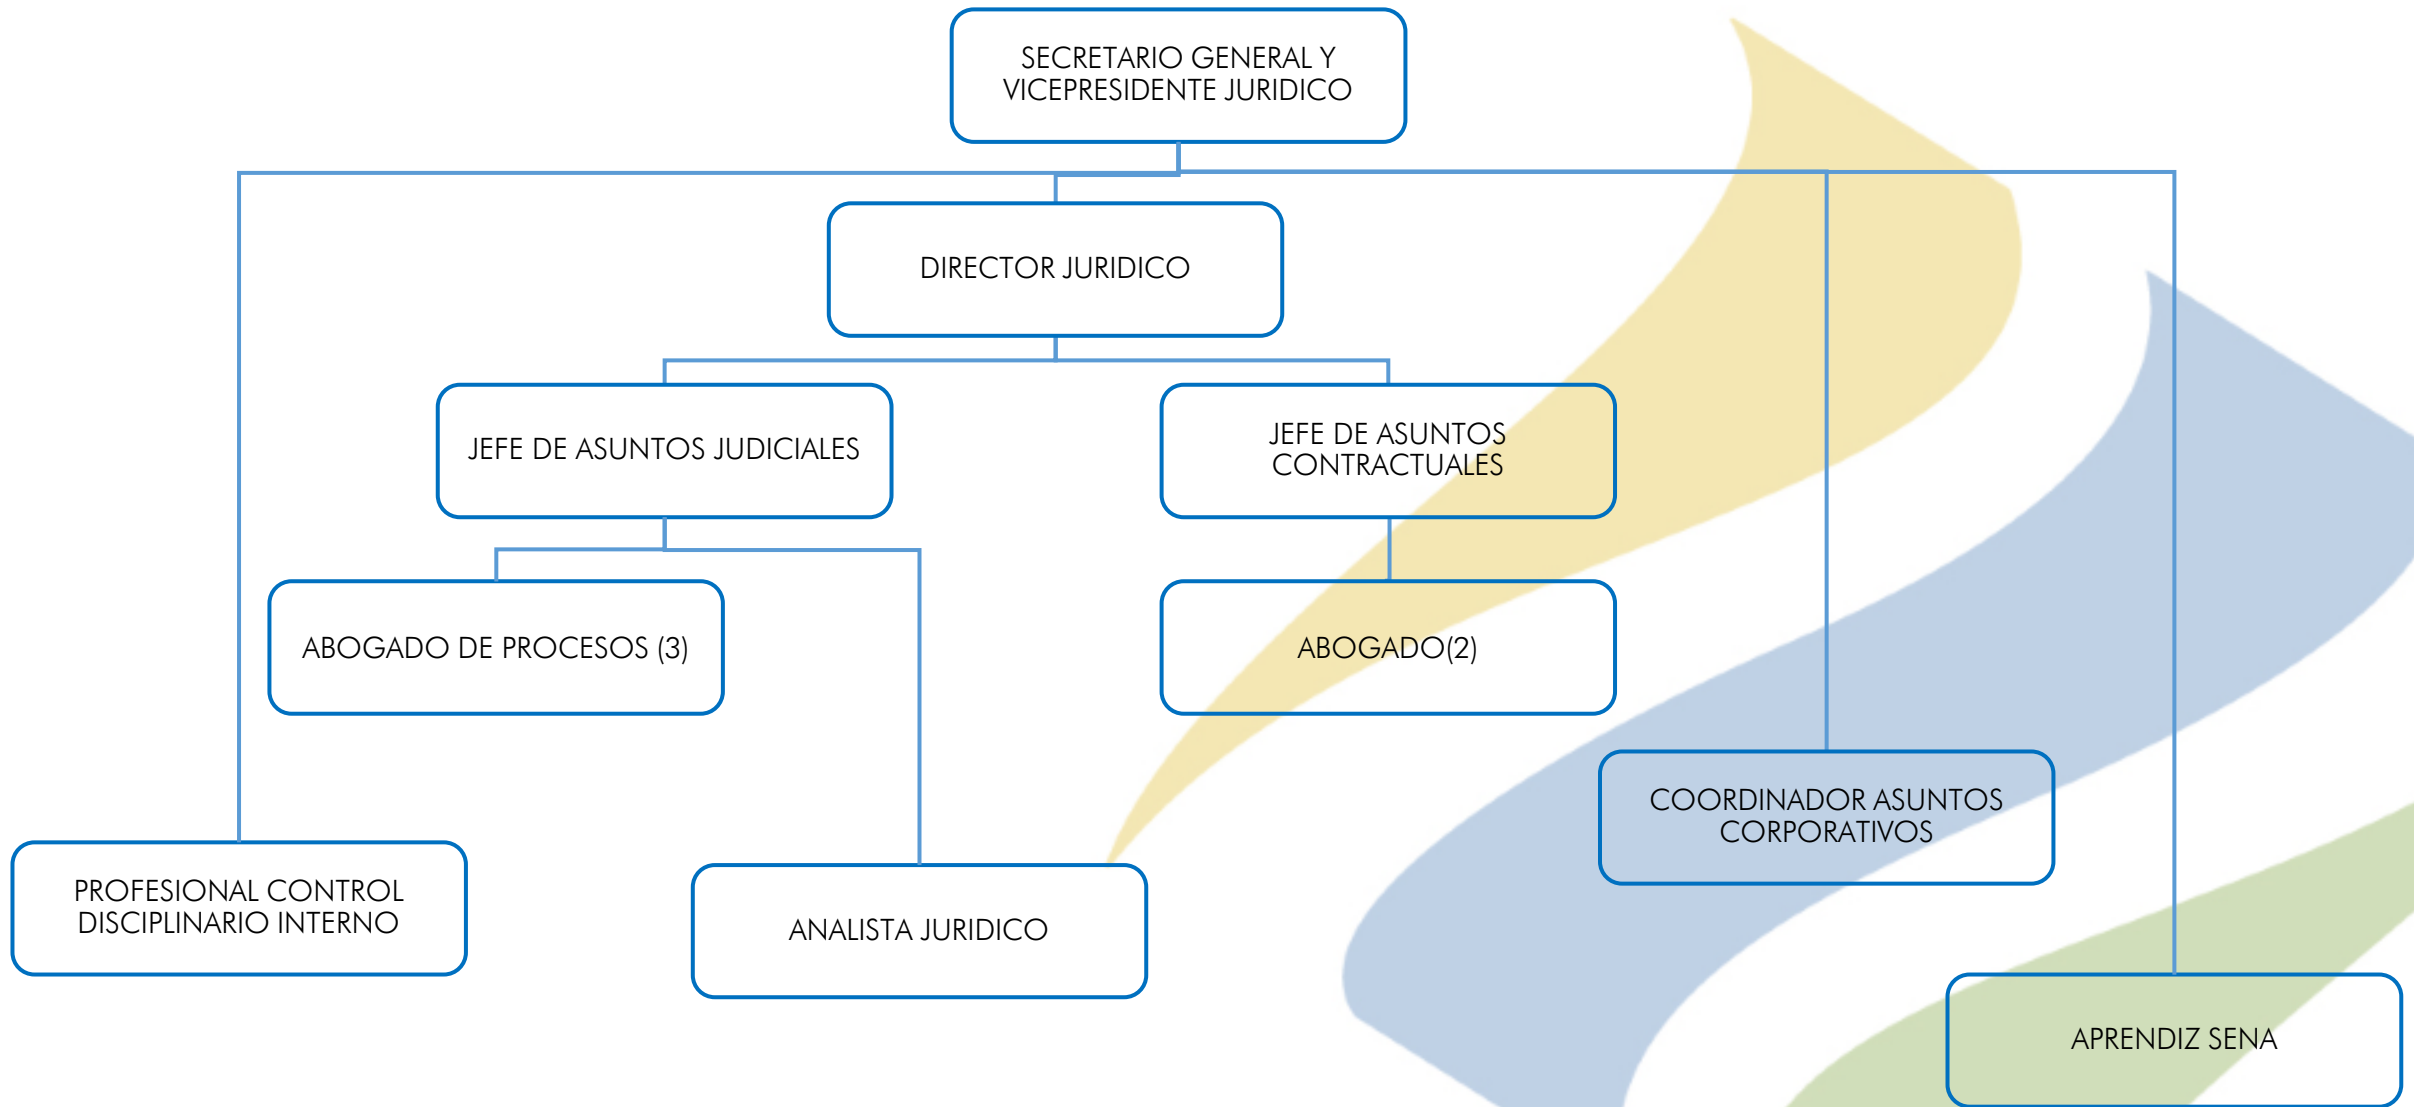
SECRETARIO GENERAL Y VICEPRESIDENTE JURIDICO

DIRECTOR JURIDICO

JEFE DE ASUNTOS JUDICIALES

JEFE DE ASUNTOS CONTRACTUALES

ABOGADO DE PROCESOS (3)

ABOGADO(2)

COORDINADOR ASUNTOS CORPORATIVOS

PROFESIONAL CONTROL DISCIPLINARIO INTERNO

ANALISTA JURIDICO

APRENDIZ SENA